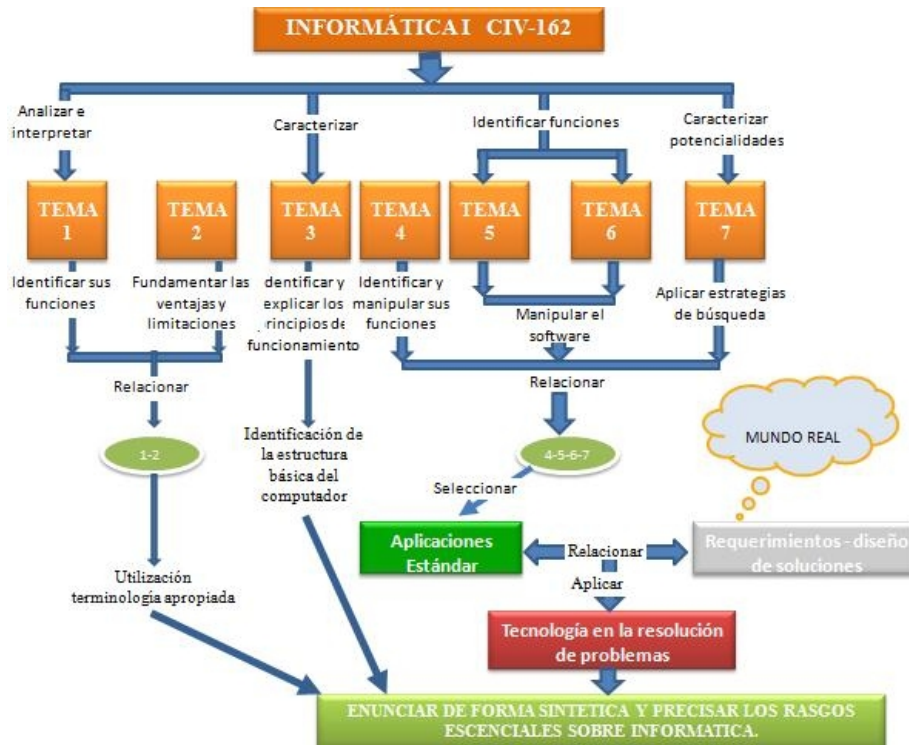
INFORMÁTICA I CIV-162

Analizar e interpretar

Caracterizar

Identificar funciones

Caracterizar potencialidades

TEMA 1

TEMA 2

TEMA 3

TEMA 4

TEMA 5

TEMA 6

TEMA 7

Identificar sus funciones

Fundamentar las ventajas y limitaciones

dentificar y explicar los rincipios de funcionamiento

Identificar y manipular sus funciones

Manipular el software

Aplicar estrategias de búsqueda

Relacionar

Relacionar

1-2

Identificación de la estructura básica del computador

4-5-6-7

MUNDO REAL

Seleccionar

Aplicaciones Estándar

Relacionar

Requerimientos - diseño de soluciones

Aplicar

Utilización terminología apropiada

Tecnología en la resolución de problemas

ENUNCIAR DE FORMA SINTETICA Y PRECISAR LOS RASGOS ESCENCIALES SOBRE INFORMATICA.